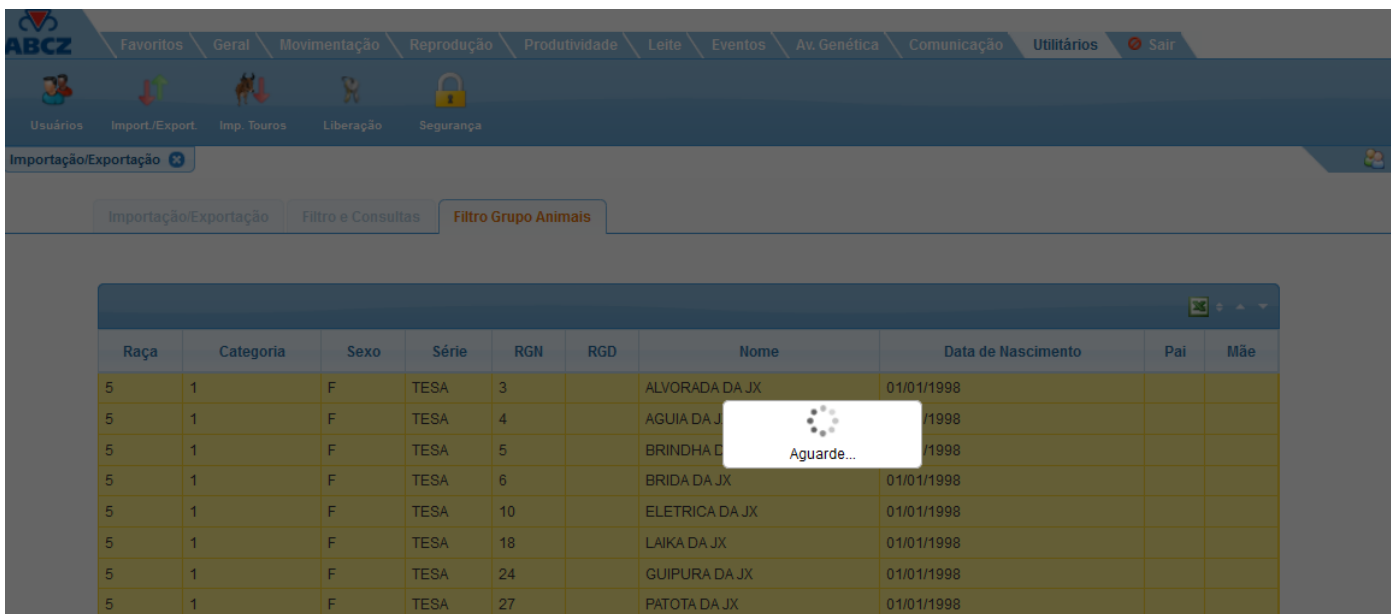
ABCZ

Favoritos Geral Movimentação Reprodução Produtividade Leite Eventos Av. Genética Comunicação Utilitários Sair

Usuários Import./Export. Imp. Touros Liberação Segurança

Importação/Exportação

Importação/Exportação Filtro e Consultas Filtro Grupo Animais

| Raça | Categoria | Sexo | Série | RGN | RGD | Nome | Data de Nascimento | Pai | Mãe |
|---|---|---|---|---|---|---|---|---|---|
| 5 | 1 | F | TESA | 3 | | ALVORADA DA JX | 01/01/1998 | | |
| 5 | 1 | F | TESA | 4 | | AGUIA DA J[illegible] | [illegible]/1998 | | |
| 5 | 1 | F | TESA | 5 | | BRINDHA D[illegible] | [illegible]/1998 | | |
| 5 | 1 | F | TESA | 6 | | BRIDA DA JX | 01/01/1998 | | |
| 5 | 1 | F | TESA | 10 | | ELETRICA DA JX | 01/01/1998 | | |
| 5 | 1 | F | TESA | 18 | | LAIKA DA JX | 01/01/1998 | | |
| 5 | 1 | F | TESA | 24 | | GUIPURA DA JX | 01/01/1998 | | |
| 5 | 1 | F | TESA | 27 | | PATOTA DA JX | 01/01/1998 | | |

Aguarde...